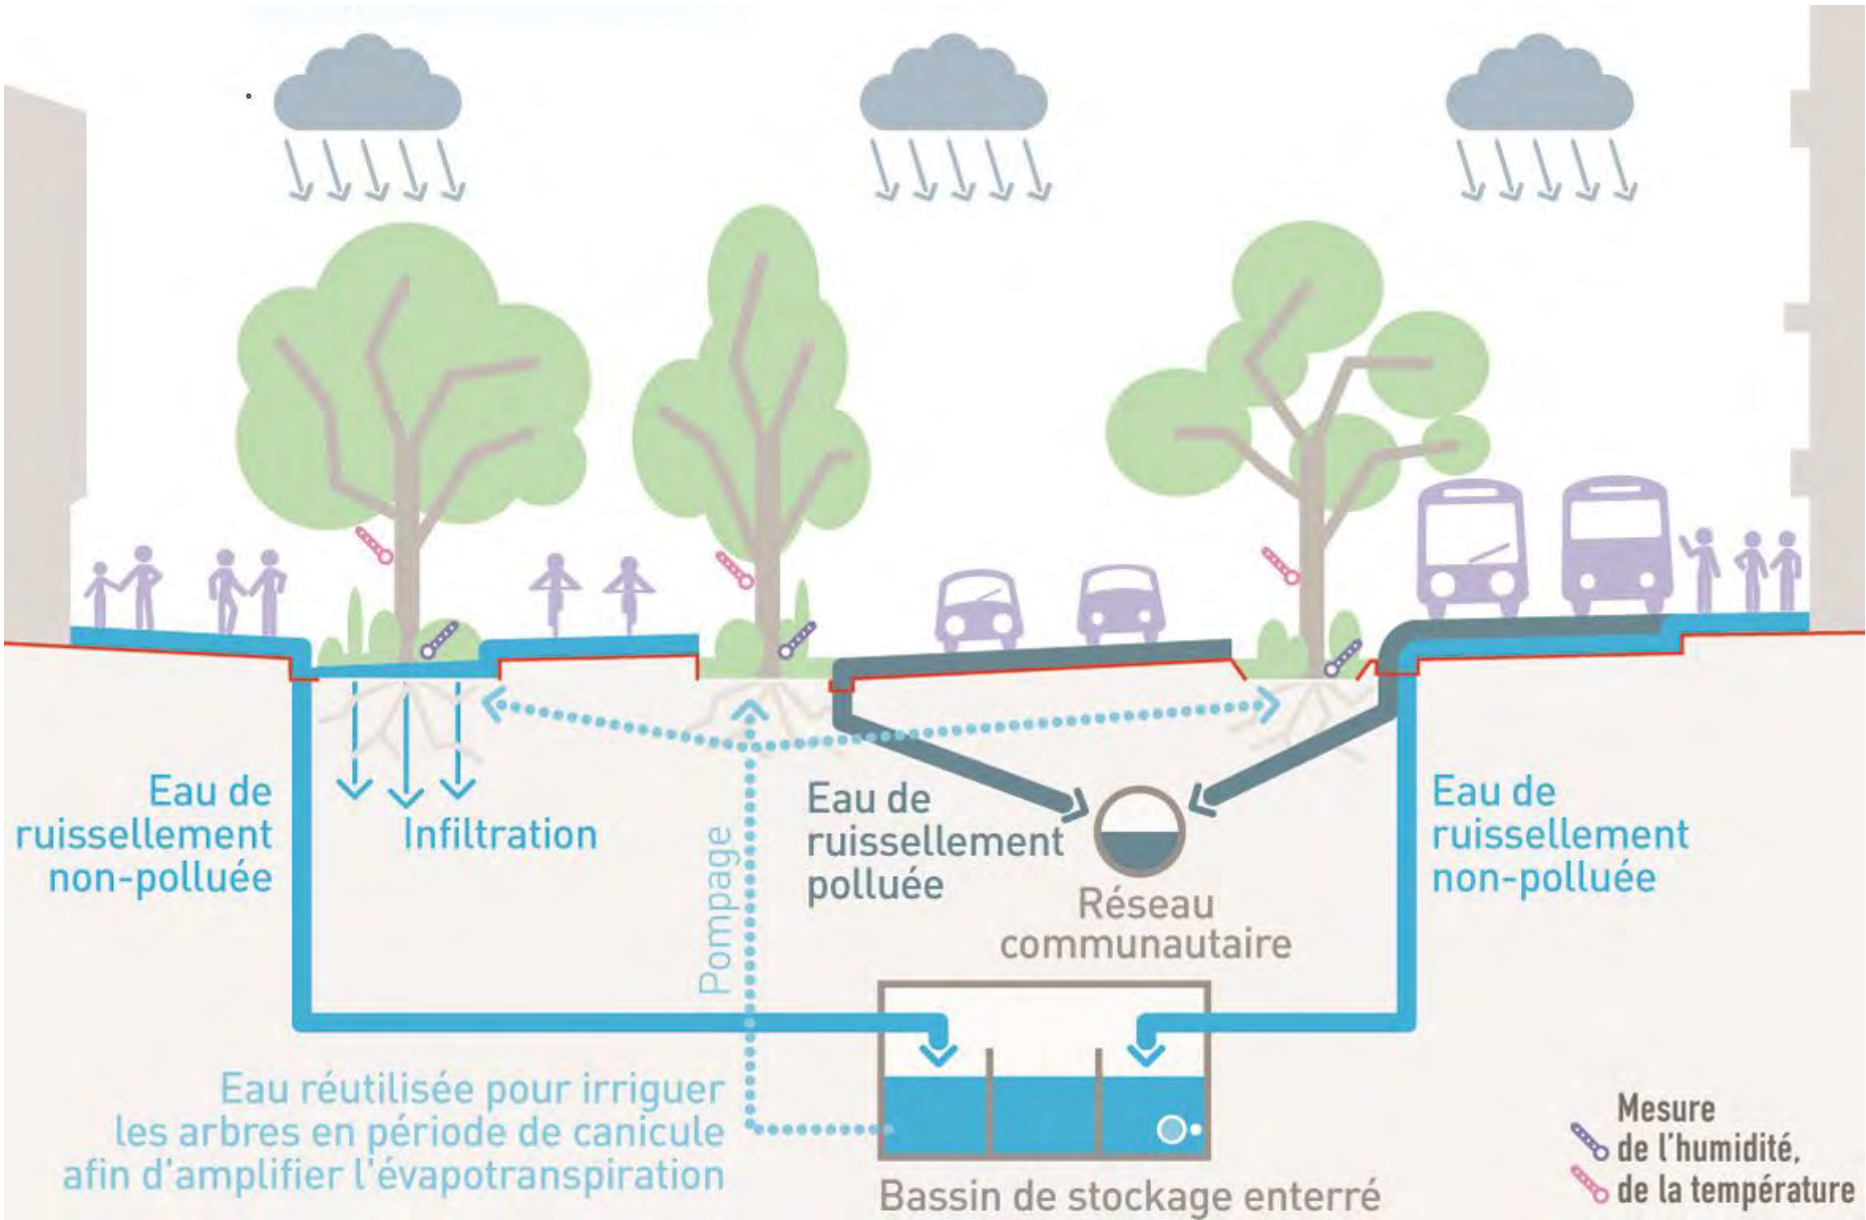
Eau de ruissellement non-polluée

Infiltration

Pompage

Eau de ruissellement polluée

Réseau communautaire

Eau de ruissellement non-polluée

Eau réutilisée pour irriguer les arbres en période de canicule afin d'amplifier l'évapotranspiration

Bassin de stockage enterré

Mesure
de l'humidité,
de la température